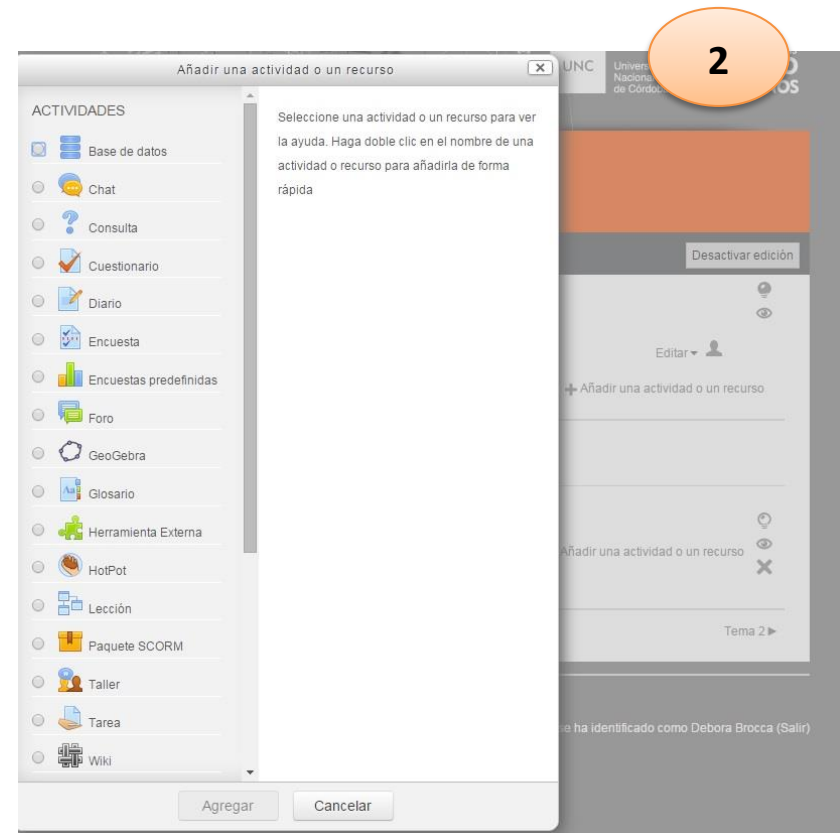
Añadir una actividad o un recurso

ACTIVIDADES

Base de datos
Chat
Consulta
Cuestionario
Diario
Encuesta
Encuestas predefinidas
Foro
GeoGebra
Glosario
Herramienta Externa
HotPot
Lección
Paquete SCORM
Taller
Tarea
Wiki

Seleccione una actividad o un recurso para ver la ayuda. Haga doble clic en el nombre de una actividad o recurso para añadirla de forma rápida

Agregar
Cancelar

UNC
Univers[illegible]
Naciona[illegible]
de Córdo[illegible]

2

Desactivar edición

Editar

Añadir una actividad o un recurso

Añadir una actividad o un recurso

Tema 2 ►

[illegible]e ha identificado como Debora Brocca (Salir)